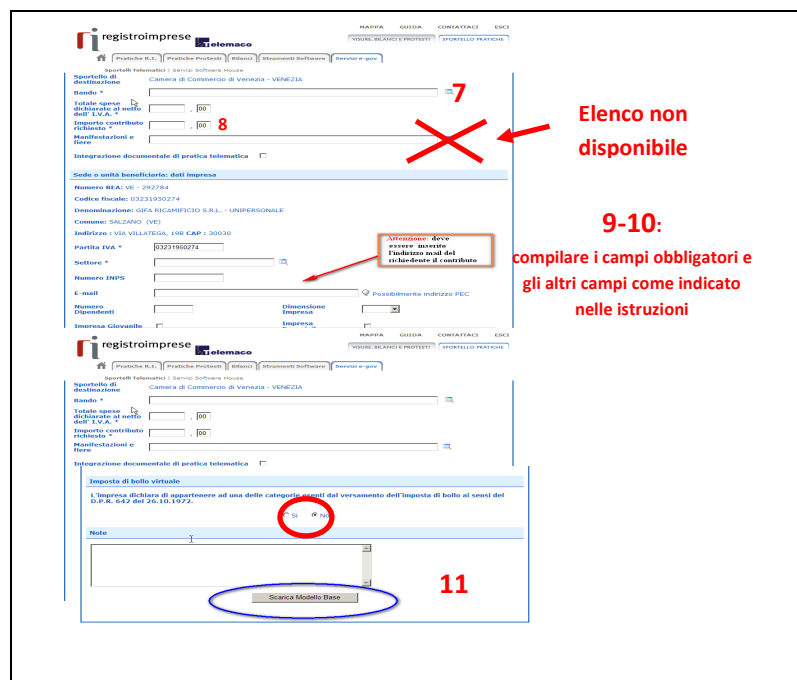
registroimprese telemaco

MAPPA GUIDA CONTATTACI ESCI

VISURE, BILANCI E PROTESTI SPORTELLO PRATICHE

Pratiche R.I. Pratiche Protesti Bilanci Strumenti Software Servizi e-gov

Sportelli Telematici | Servizi Software House

Sportello di destinazione Camera di Commercio di Venezia - VENEZIA

Bando *

7

Totale spese dichiarate al netto dell' I.V.A. * , 00

Importo contributo richiesto * , 00 8

Manifestazioni e fiere

Integrazione documentale di pratica telematica

Elenco non disponibile

Sede o unità beneficiaria: dati impresa

Numero REA: VE - 292784

Codice fiscale: 03231950274

Denominazione: GIFA RICAMIFICIO S.R.L. - UNIPERSONALE

Comune: SALZANO (VE)

Indirizzo : VIA VILLATEGA, 19B CAP : 30030

Partita IVA * 03231950274

Attenzione: deve essere inserito l'indirizzo mail del richiedente il contributo

Settore *

Numero INPS

E-mail Possibilmente indirizzo PEC

Numero Dipendenti

Dimensione Impresa

Impresa Giovanile

Impresa

9-10:

compilare i campi obbligatori e gli altri campi come indicato nelle istruzioni

registroimprese telemaco

MAPPA GUIDA CONTATTACI ESCI

VISURE, BILANCI E PROTESTI SPORTELLO PRATICHE

Pratiche R.I. Pratiche Protesti Bilanci Strumenti Software Servizi e-gov

Sportelli Telematici | Servizi Software House

Sportello di destinazione Camera di Commercio di Venezia - VENEZIA

Bando *

Totale spese dichiarate al netto dell' I.V.A. * , 00

Importo contributo richiesto * , 00

Manifestazioni e fiere

Integrazione documentale di pratica telematica

Imposta di bollo virtuale

L'impresa dichiara di appartenere ad una delle categorie esenti dal versamento dell'imposta di bollo ai sensi del D.P.R. 642 del 26.10.1972.

Si No

Note

11

Scarica Modello Base